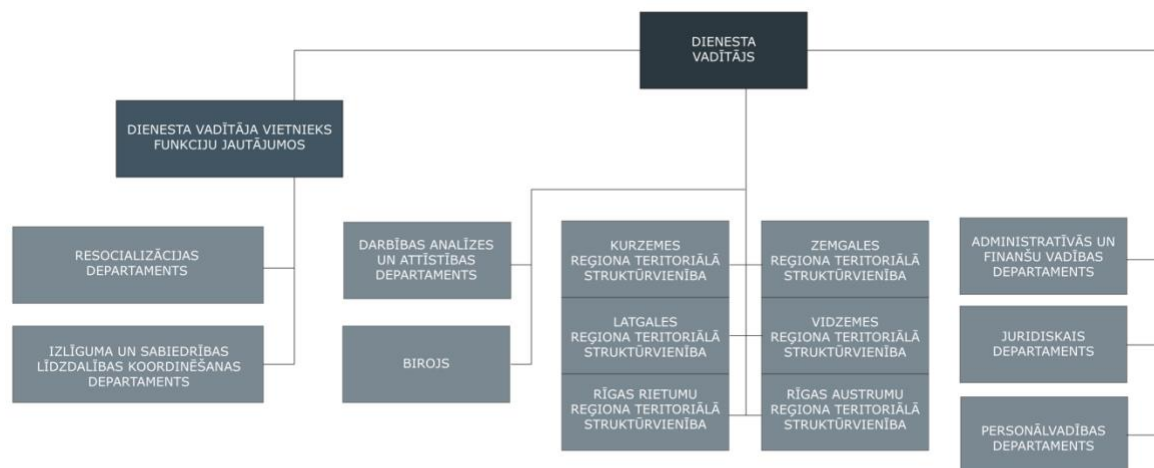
DIENESTA VADĪTĀJS

DIENESTA VADĪTĀJA VIETNIEKS FUNKCIJU JAUTĀJUMOS

RESOCIALIZĀCIJAS DEPARTAMENTS

IZLĪGUMA UN SABIEDRĪBAS LĪDZDALĪBAS KOORDINĒŠANAS DEPARTAMENTS

DARBĪBAS ANALĪZES UN ATTĪSTĪBAS DEPARTAMENTS

BIROJS

KURZEMES REĢIONA TERITORIĀLĀ STRUKTŪRVIENĪBA

LATGALES REĢIONA TERITORIĀLĀ STRUKTŪRVIENĪBA

RĪGAS RIETUMU REĢIONA TERITORIĀLĀ STRUKTŪRVIENĪBA

ZEMGALES REĢIONA TERITORIĀLĀ STRUKTŪRVIENĪBA

VIDZEMES REĢIONA TERITORIĀLĀ STRUKTŪRVIENĪBA

RĪGAS AUSTRUMU REĢIONA TERITORIĀLĀ STRUKTŪRVIENĪBA

ADMINISTRATĪVĀS UN FINANŠU VADĪBAS DEPARTAMENTS

JURIDISKAIS DEPARTAMENTS

PERSONĀLVADĪBAS DEPARTAMENTS